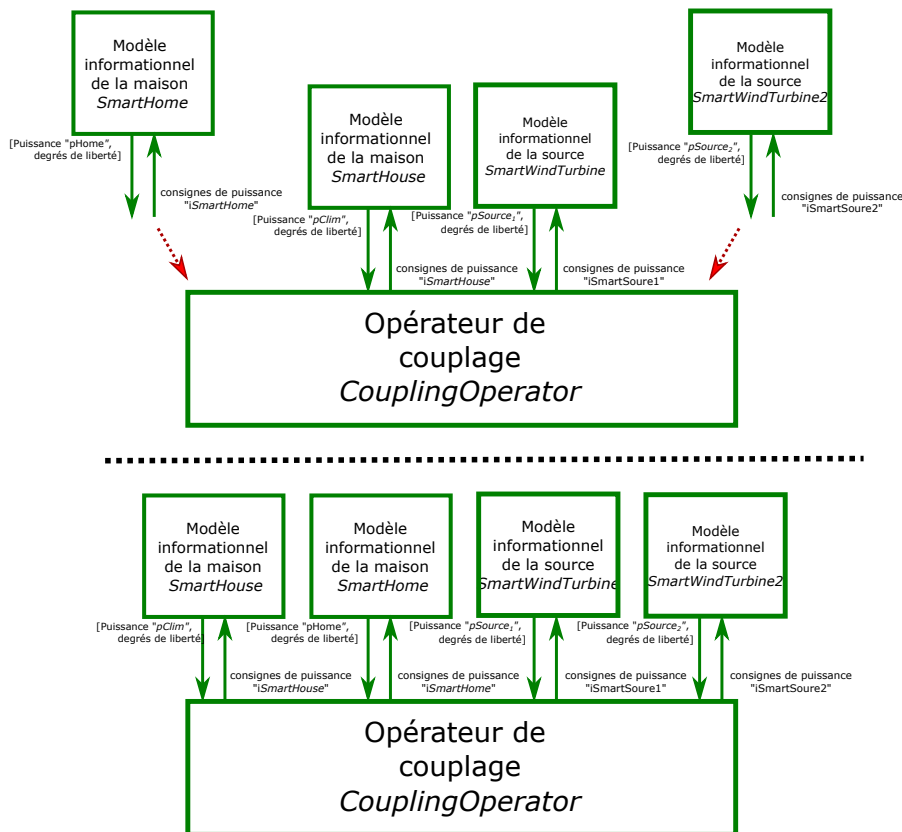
Modèle informationnel de la maison *SmartHome*

[Puissance "pHome", degrés de liberté]

consignes de puissance "iSmartHome"

Modèle informationnel de la maison *SmartHouse*

[Puissance "*pClim*", degrés de liberté]

consignes de puissance "i*SmartHouse*"

Modèle informationnel de la source *SmartWindTurbine*

[Puissance "*pSource$_1$*", degrés de liberté]

consignes de puissance "iSmartSoure1"

Modèle informationnel de la source *SmartWindTurbine2*

[Puissance "*pSource$_2$*", degrés de liberté]

consignes de puissance "iSmartSoure2"

Opérateur de couplage *CouplingOperator*

Modèle informationnel de la maison *SmartHouse*

[Puissance "*pClim*", degrés de liberté]

consignes de puissance "i*SmartHouse*"

Modèle informationnel de la maison *SmartHome*

[Puissance "pHome", degrés de liberté]

consignes de puissance "i*SmartHome*"

Modèle informationnel de la source *SmartWindTurbine*

[Puissance "*pSource$_1$*", degrés de liberté]

consignes de puissance "iSmartSoure1"

Modèle informationnel de la source *SmartWindTurbine2*

[Puissance "*pSource$_2$*", degrés de liberté]

consignes de puissance "iSmartSoure2"

Opérateur de couplage *CouplingOperator*